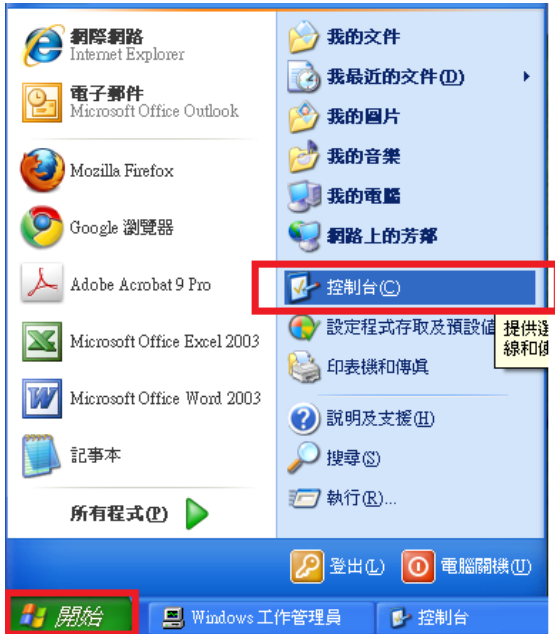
網際網路
Internet Explorer

電子郵件
Microsoft Office Outlook

Mozilla Firefox

Google 瀏覽器

Adobe Acrobat 9 Pro

Microsoft Office Excel 2003

Microsoft Office Word 2003

記事本

所有程式(P)

我的文件

我最近的文件(D)

我的圖片

我的音樂

我的電腦

網路上的芳鄰

控制台(C)

設定程式存取及預設值

提供
線和

印表機和傳真

說明及支援(H)

搜尋(S)

執行(R)...

登出(L)

電腦關機(U)

開始

Windows 工作管理員

控制台